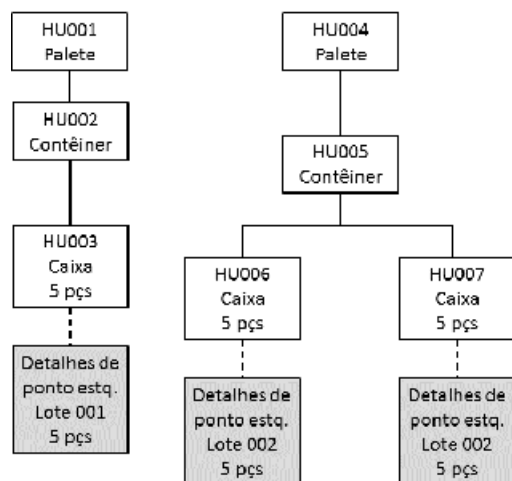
HU001
Palete

HU002
Contêiner

HU003
Caixa
5 pçs

Detalhes de ponto estq.
Lote 001
5 pçs

HU004
Palete

HU005
Contêiner

HU006
Caixa
5 pçs

Detalhes de ponto estq.
Lote 002
5 pçs

HU007
Caixa
5 pçs

Detalhes de ponto estq.
Lote 002
5 pçs